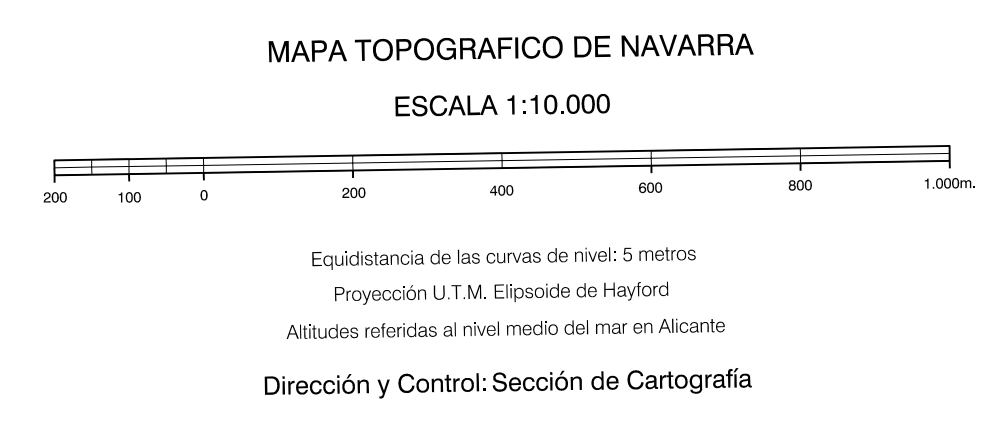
MAPA TOPOGRAFICO DE NAVARRA

ESCALA 1:10.000

200 100 0 200 400 600 800 1.000m.

Equidistancia de las curvas de nivel: 5 metros

Proyección U.T.M. Elipsoide de Hayford

Altitudes referidas al nivel medio del mar en Alicante

Dirección y Control: Sección de Cartografía